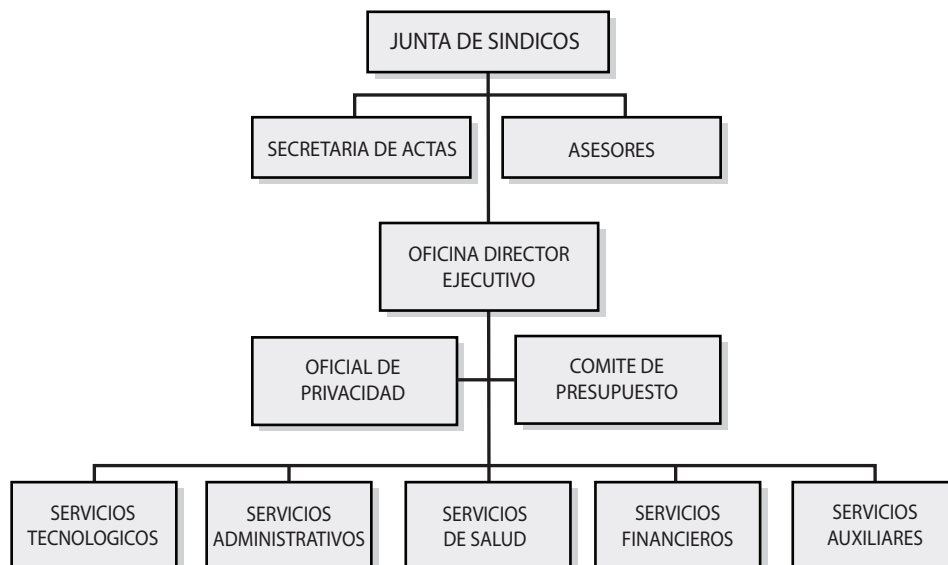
JUNTA DE SINDICOS

SECRETARIA DE ACTAS

ASESORES

OFICINA DIRECTOR EJECUTIVO

OFICIAL DE PRIVACIDAD

COMITE DE PRESUPUESTO

SERVICIOS TECNOLOGICOS

SERVICIOS ADMINISTRATIVOS

SERVICIOS DE SALUD

SERVICIOS FINANCIEROS

SERVICIOS AUXILIARES